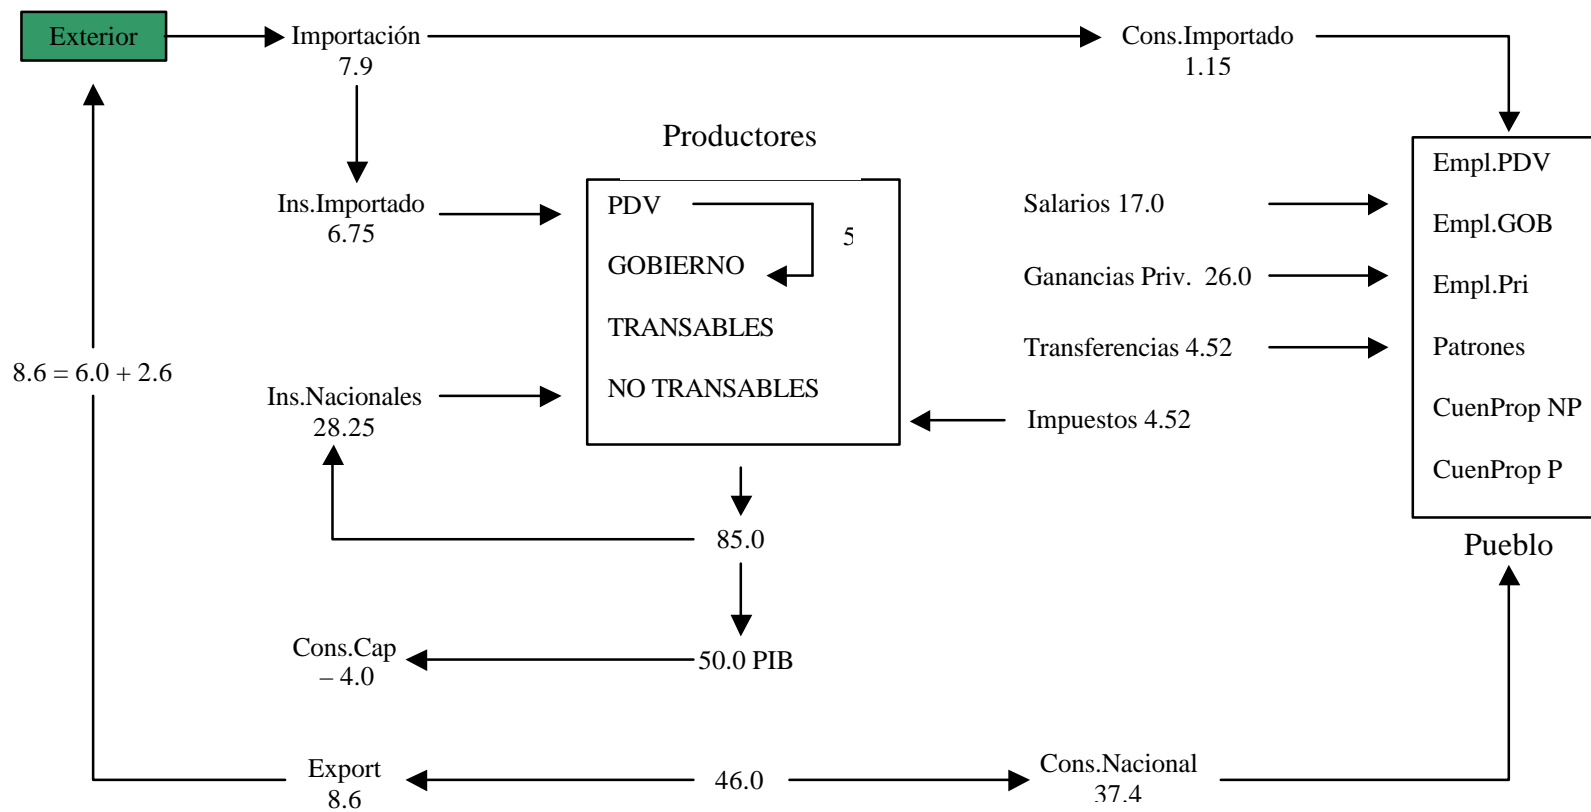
Exterior

Importación
7.9

Cons.Importado
1.15

Productores

Ins.Importado
6.75

PDV
GOBIERNO
TRANSABLES
NO TRANSABLES

5

Salarios 17.0

Ganancias Priv. 26.0

Transferencias 4.52

Impuestos 4.52

Empl.PDV
Empl.GOB
Empl.Pri
Patrones
CuenProp NP
CuenProp P

Pueblo

$8.6 = 6.0 + 2.6$

Ins.Nacionales
28.25

85.0

Cons.Cap
– 4.0

50.0 PIB

Export
8.6

46.0

Cons.Nacional
37.4